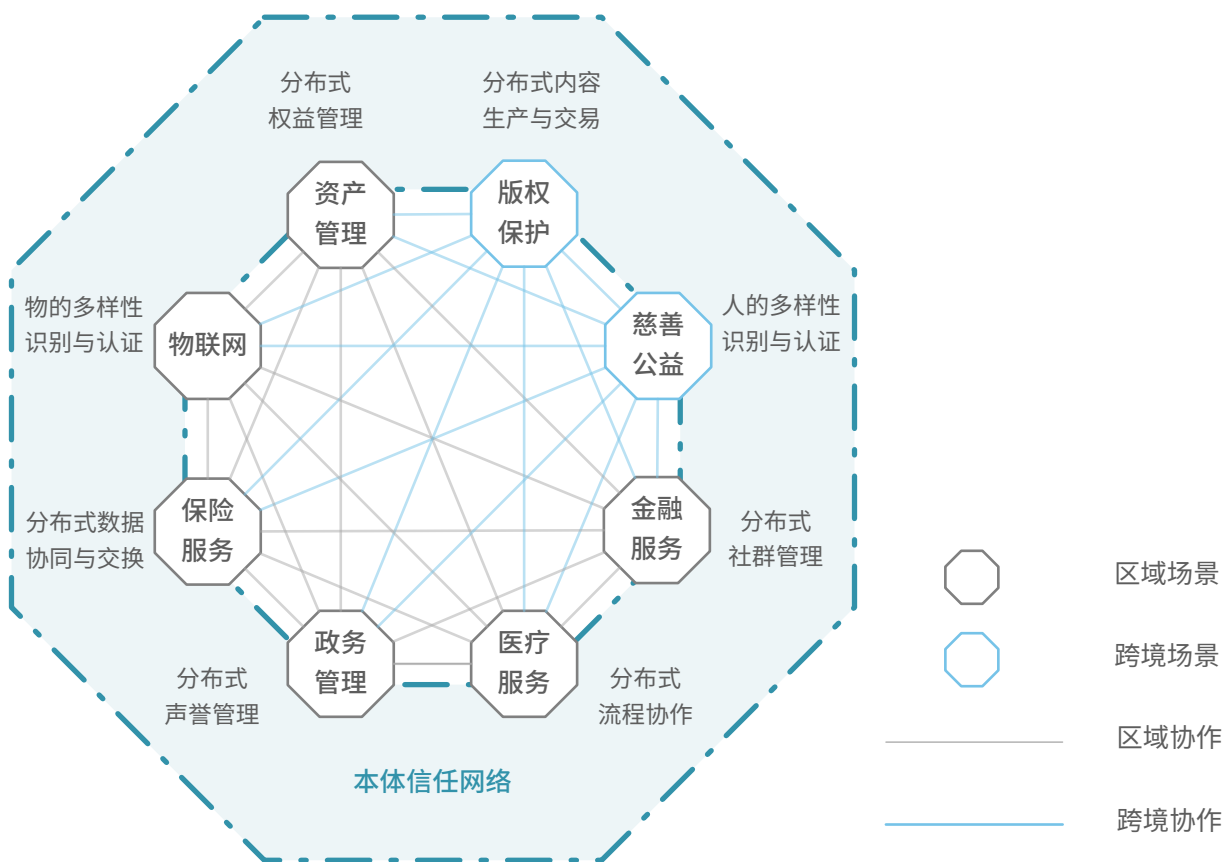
分布式
权益管理

分布式内容
生产与交易

资产
管理

版权
保护

物的多样性
识别与认证

物联网

慈善
公益

人的多样性
识别与认证

分布式数据
协同与交换

保险
服务

金融
服务

分布式
社群管理

政务
管理

医疗
服务

分布式
声誉管理

分布式
流程协作

本体信任网络

区域场景

跨境场景

区域协作

跨境协作